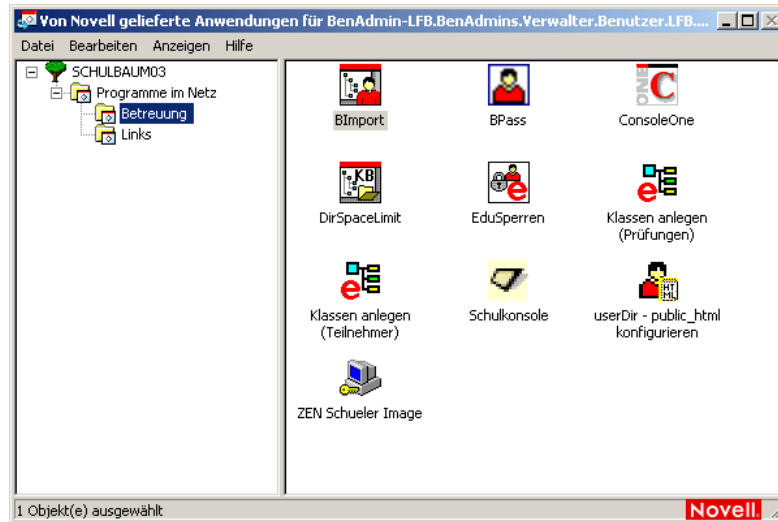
Von Novell gelieferte Anwendungen für BenAdmin-LFB.BenAdmins.Verwalter.Benutzer.LFB....

Datei Bearbeiten Anzeigen Hilfe

SCHULBAUM03
Programme im Netz
Betreuung
Links

BImport
BPass
ConsoleOne
DirSpaceLimit
EduSperren
Klassen anlegen (Prüfungen)
Klassen anlegen (Teilnehmer)
Schulkonsole
userDir - public_html konfigurieren
ZEN Schueler Image

1 Objekt(e) ausgewählt
Novell.